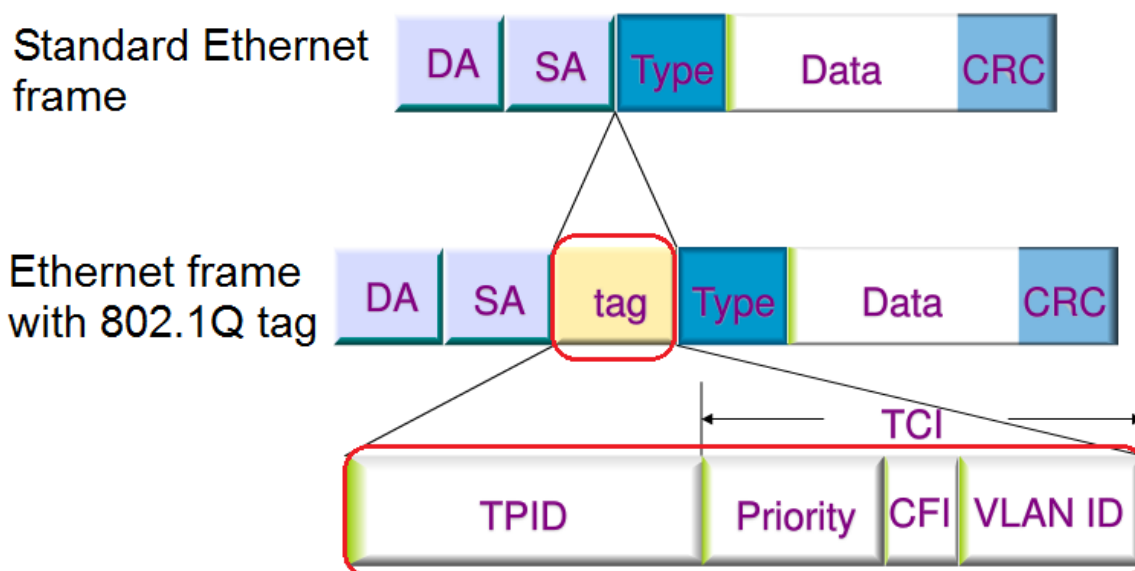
Standard Ethernet frame

| DA | SA | Type | Data | CRC |
|---|---|---|---|---|

Ethernet frame with 802.1Q tag

| DA | SA | tag | Type | Data | CRC |
|---|---|---|---|---|---|

TCI

| TPID | Priority | CFI | VLAN ID |
|---|---|---|---|